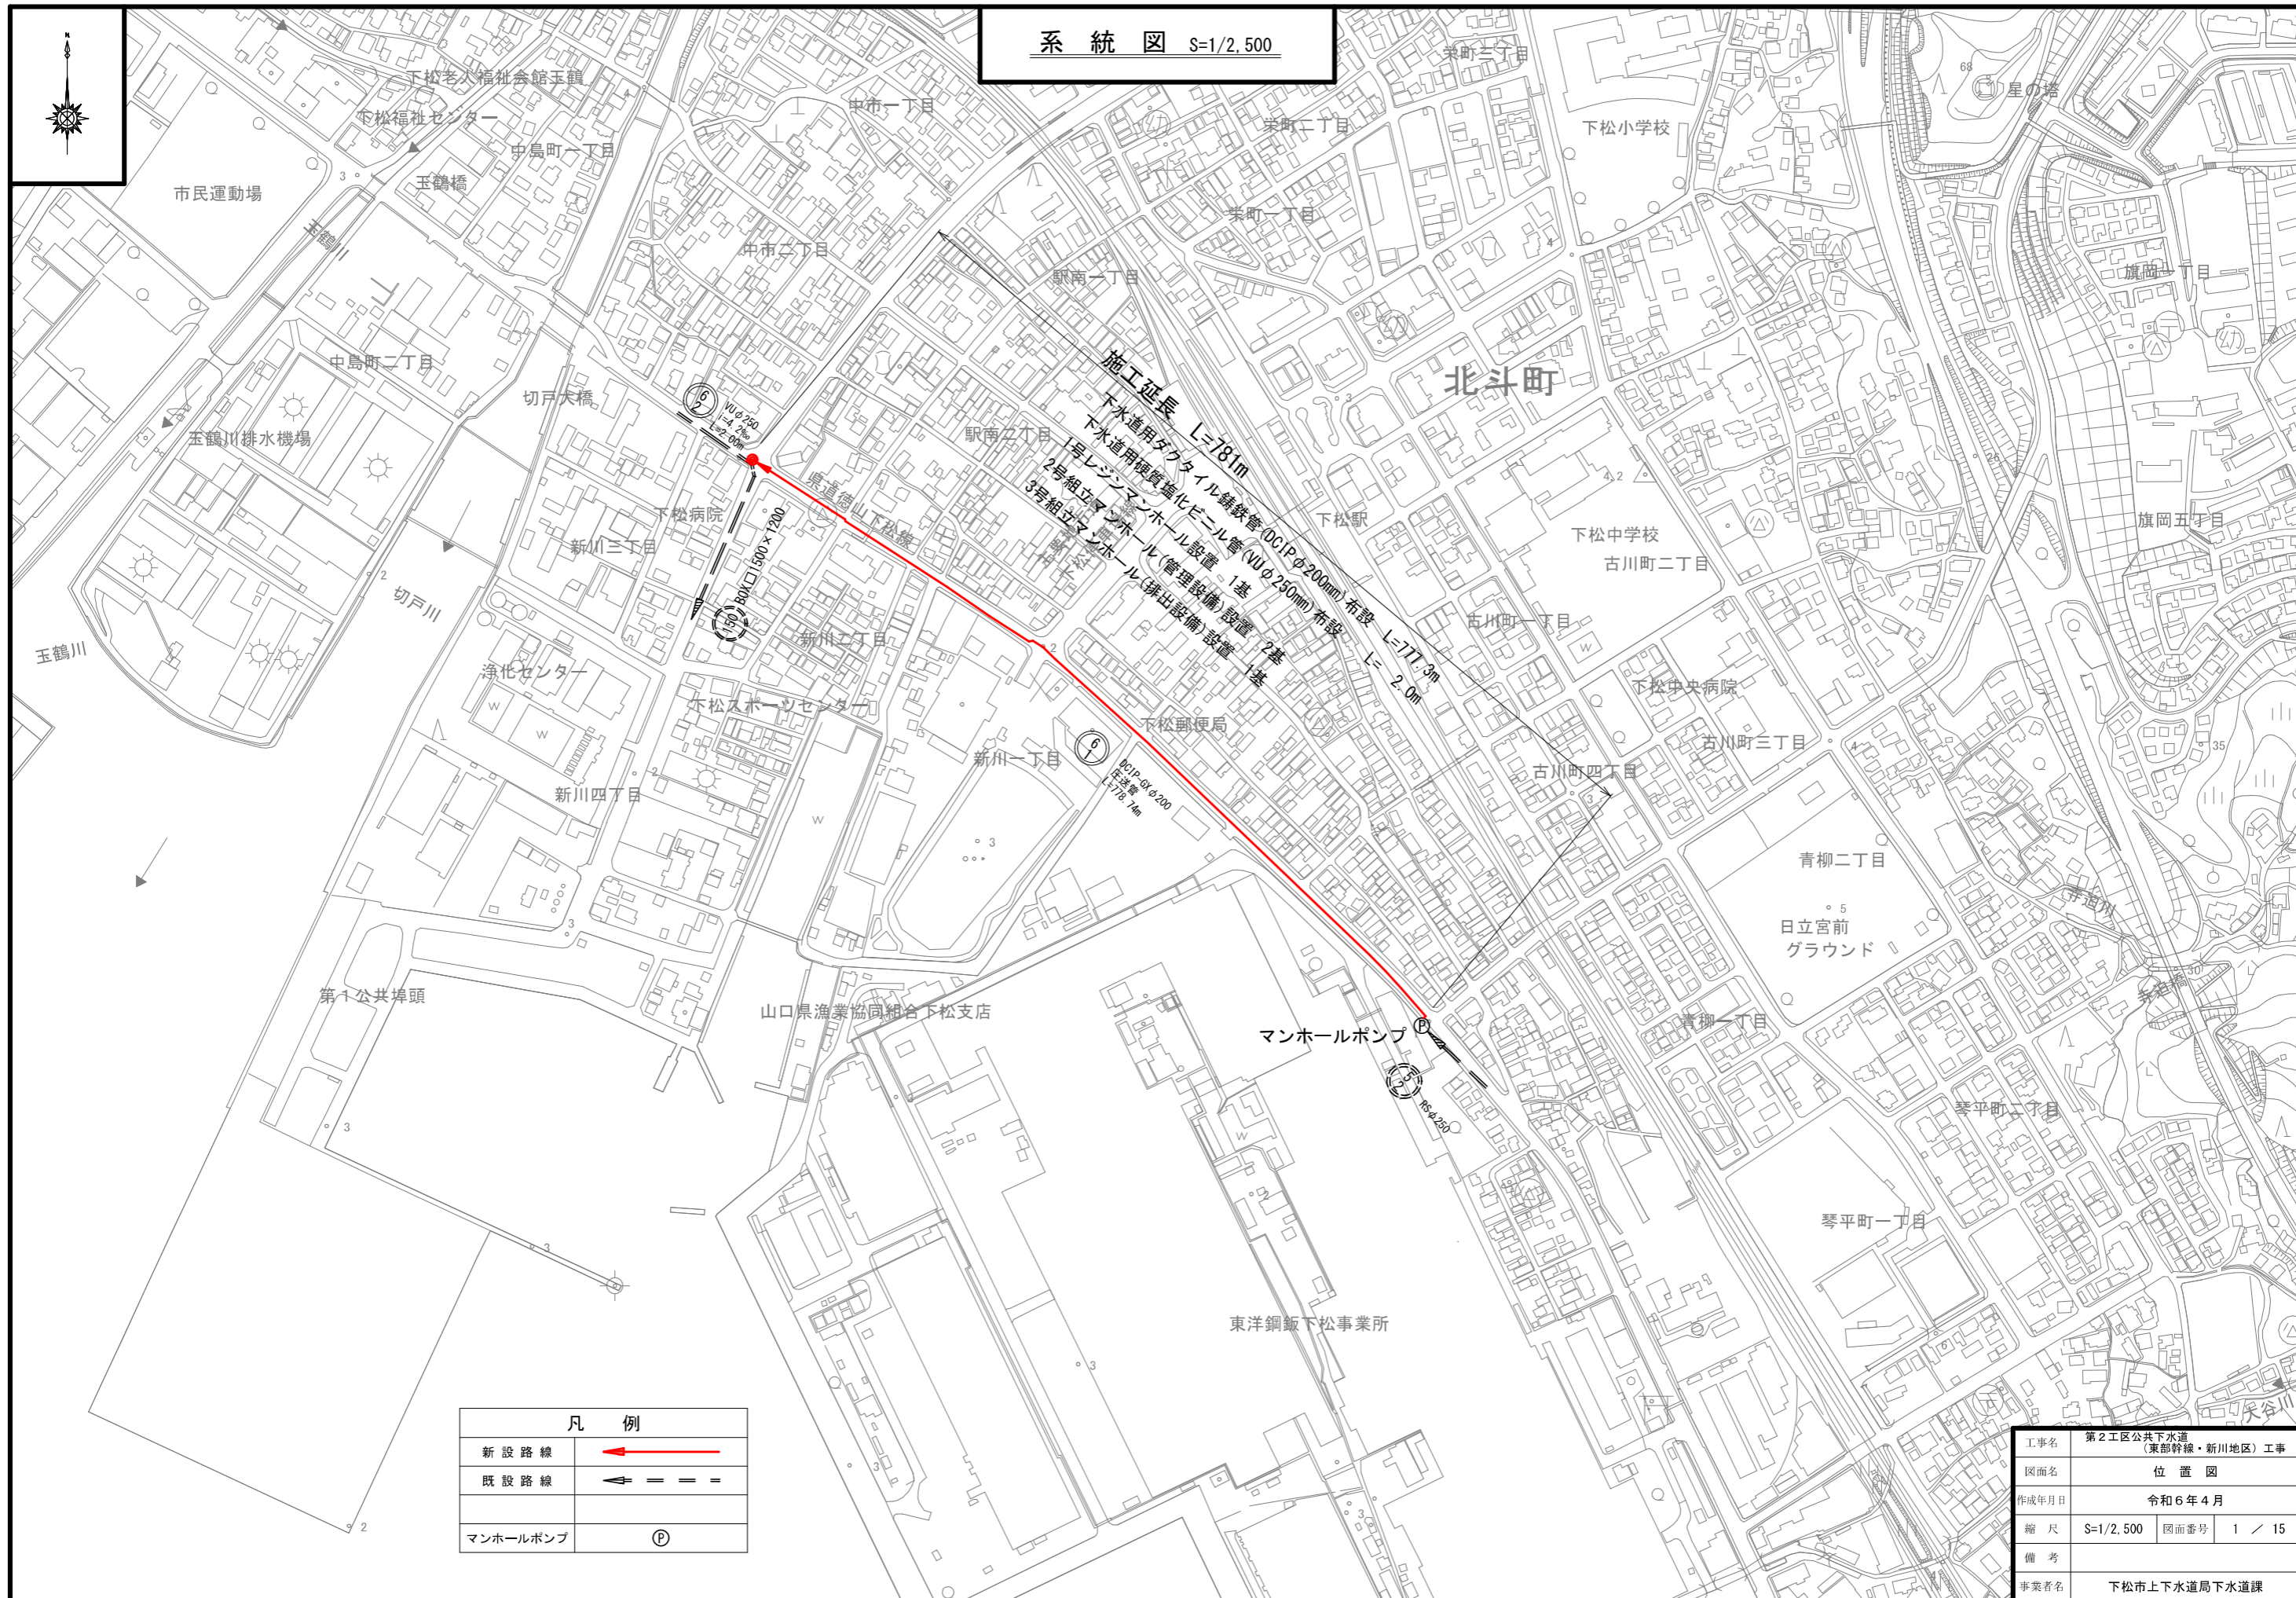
系 統 図 S=1/2,500

施工延長 L=781m
下水道用ダクタイル鋳鉄管(DCIPφ200mm)布設 L=777.3m
下水道用硬質塩化ビニル管(VUφ250mm)布設 L= 2.0m
1号レジンマンホール設置 1基
2号組立マンホール(管理設備)設置 2基
3号組立マンホール(排出設備)設置 1基

下松老人福祉会館玉鶴
下松福祉センター
中島町一丁目
玉鶴橋
市民運動場
玉鶴川
中市一丁目
中市二丁目
栄町三丁目
栄町二丁目
栄町一丁目
星の塔
下松小学校
駅南一丁目
旗岡一丁目
北斗町
中島町二丁目
切戸大橋
玉鶴川排水機場
駅南二丁目
下松駅
県道徳山下松線
下松病院
新川三丁目
切戸川
玉鶴川
浄化センター
新川二丁目
下松中学校
古川町二丁目
旗岡五丁目
古川町一丁目
下松中央病院
古川町三丁目
古川町四丁目
下松スポーツセンター
下松郵便局
新川一丁目
新川四丁目
青柳二丁目
日立宮前
グラウンド
第1公共埠頭
山口県漁業協同組合下松支店
マンホールポンプ
青柳一丁目
琴平町二丁目
琴平町一丁目
東洋鋼鈑下松事業所

6
2
VUφ250
i=4.2‰
L=2.00m
BOX口1500×1200
150
6
1
DCIP-GXφ200
圧送管
L=778.74m
5
RSφ250

| 凡 例 | |
|---|---|
| 新設路線 | |
| 既設路線 | |
| | |
| マンホールポンプ | Ⓟ |

| 工事名 | 第2工区公共下水道(東部幹線・新川地区)工事 | | |
|---|---|---|---|
| 図面名 | 位 置 図 | | |
| 作成年月日 | 令和6年4月 | | |
| 縮 尺 | S=1/2,500 | 図面番号 | 1 ／ 15 |
| 備 考 | | | |
| 事業者名 | 下松市上下水道局下水道課 | | |